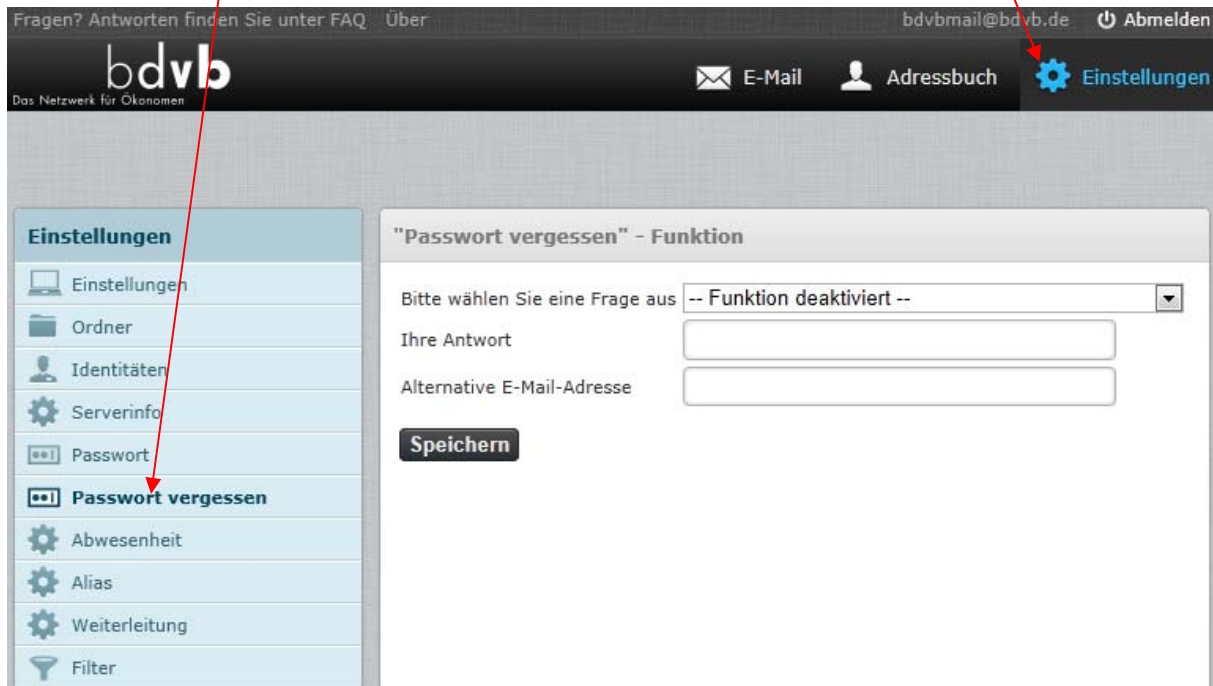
Fragen? Antworten finden Sie unter FAQ Über
bdvbmail@bdvb.de Abmelden

bdvb
Das Netzwerk für Ökonomen

E-Mail Adressbuch Einstellungen

Einstellungen
Einstellungen
Ordner
Identitäten
Serverinfo
Passwort
Passwort vergessen
Abwesenheit
Alias
Weiterleitung
Filter

"Passwort vergessen" - Funktion

Bitte wählen Sie eine Frage aus -- Funktion deaktiviert --
Ihre Antwort
Alternative E-Mail-Adresse

Speichern